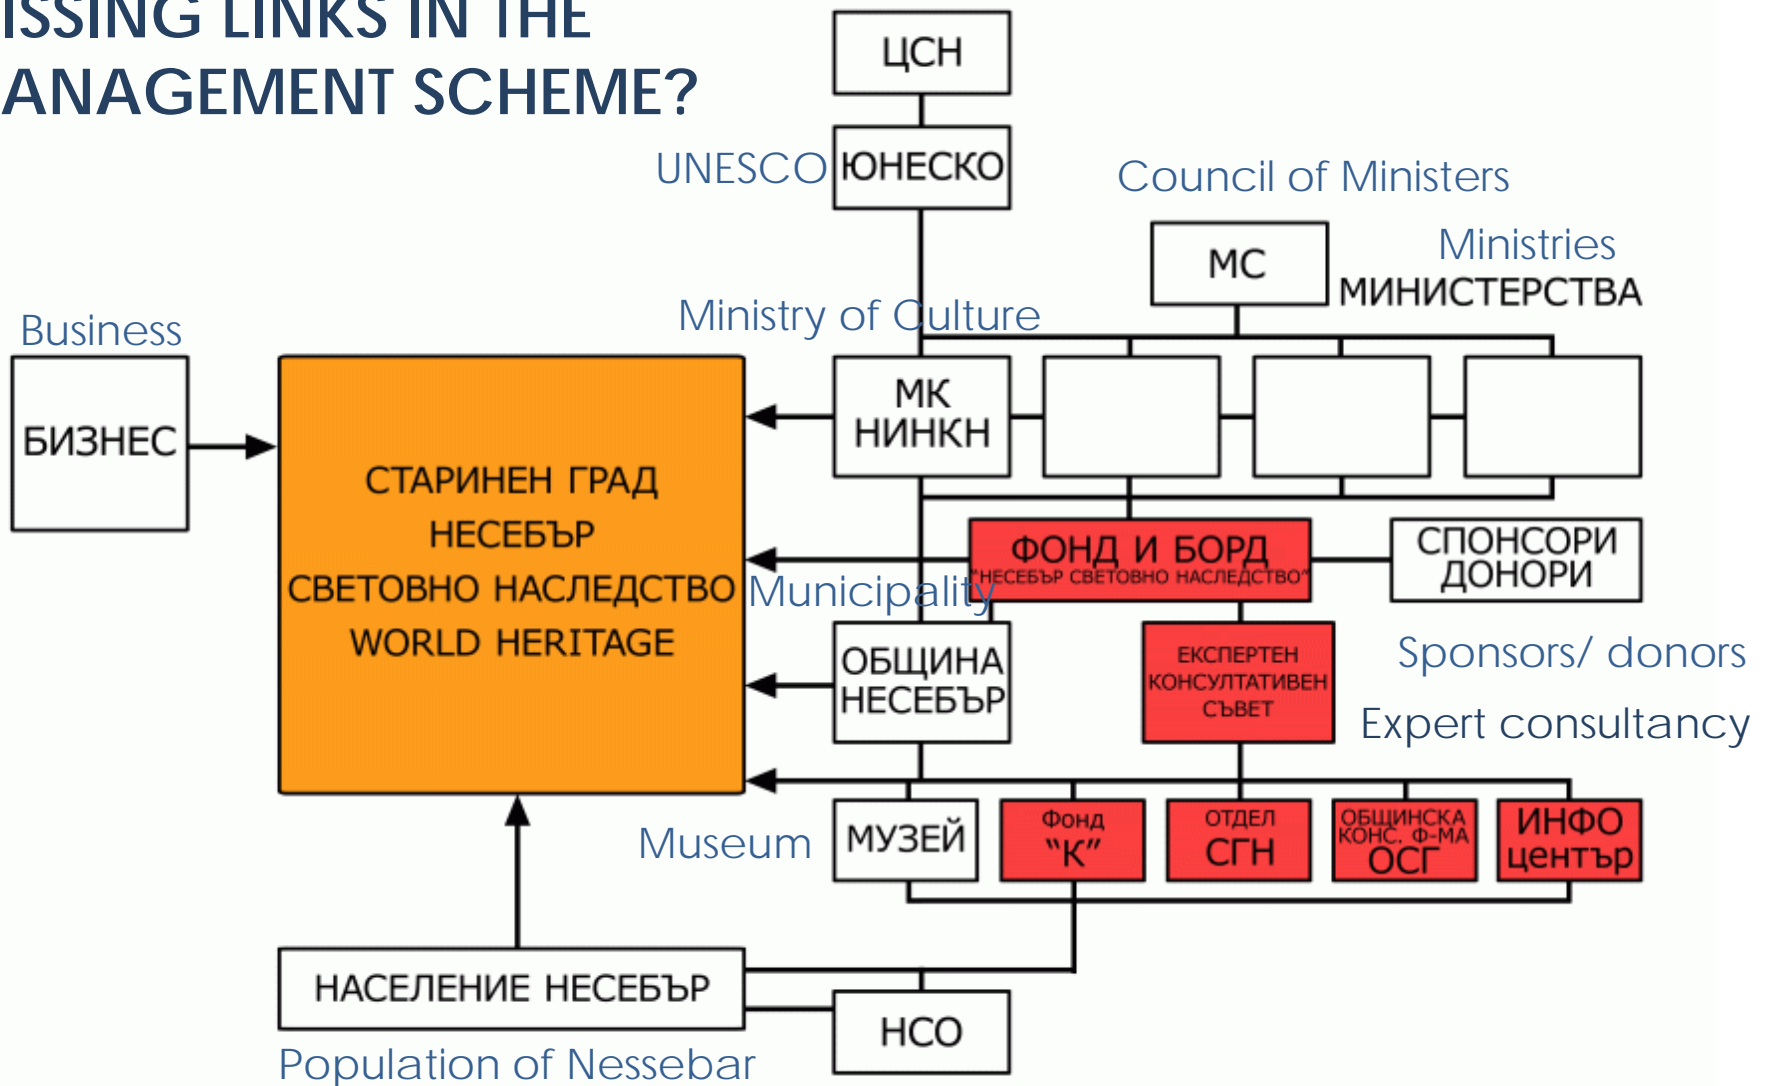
ISSING LINKS IN THE
ANAGEMENT SCHEME?

ЦСН

UNESCO ЮНЕСКО

Council of Ministers

МС

Ministries
МИНИСТЕРСТВА

Ministry of Culture

Business

БИЗНЕС

МК
НИНКН

СТАРИНЕН ГРАД
НЕСЕБЪР
СВЕТОВНО НАСЛЕДСТВО
WORLD HERITAGE

ФОНД И БОРД
"НЕСЕБЪР СВЕТОВНО НАСЛЕДСТВО"

СПОНСОРИ
ДОНОРИ

Municipality

ОБЩИНА
НЕСЕБЪР

ЕКСПЕРТЕН
КОНСУЛТАТИВЕН
СЪВЕТ

Sponsors/ donors

Expert consultancy

Museum

МУЗЕЙ

Фонд
"К"

ОТДЕЛ
СГН

ОБЩИНСКА
КОНС. Ф-МА
ОСГ

ИНФО
център

НАСЕЛЕНИЕ НЕСЕБЪР

НСО

Population of Nessebar